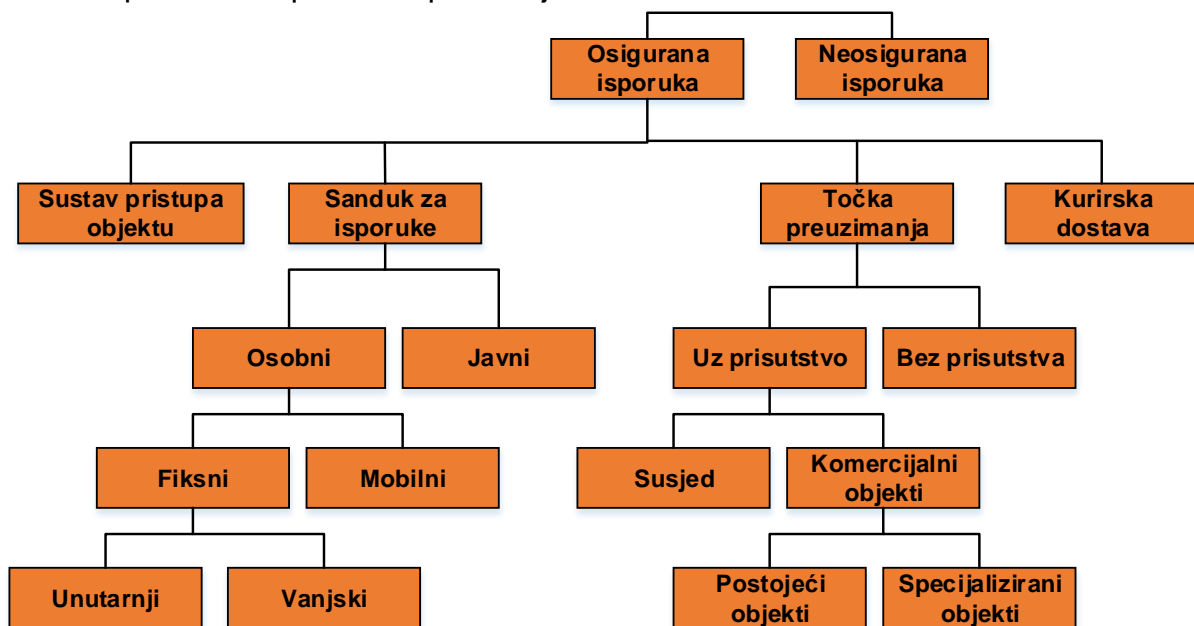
Osigurana isporuka

Neosigurana isporuka

Sustav pristupa objektu

Sanduk za isporuke

Točka preuzimanja

Kurirska dostava

Osobni

Javni

Uz prisutstvo

Bez prisutstva

Fiksni

Mobilni

Susjed

Komercijalni objekti

Unutarnji

Vanjski

Postojeći objekti

Specijalizirani objekti